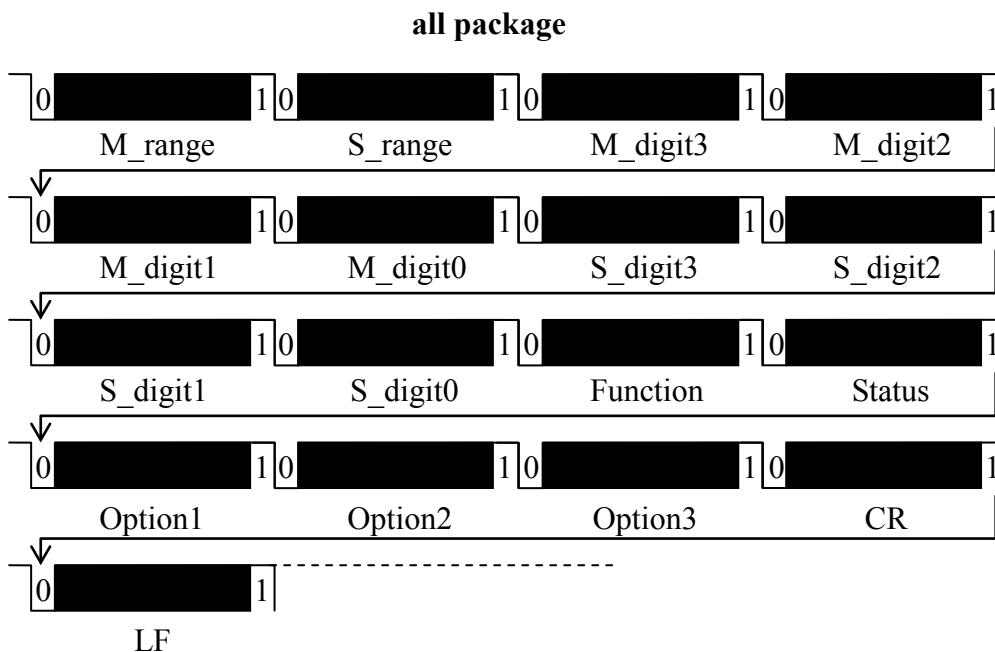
all package

0 1 0 1 0 1 0 1
M_range S_range M_digit3 M_digit2

0 1 0 1 0 1 0 1
M_digit1 M_digit0 S_digit3 S_digit2

0 1 0 1 0 1 0 1
S_digit1 S_digit0 Function Status

0 1 0 1 0 1 0 1
Option1 Option2 Option3 CR

0 1
LF